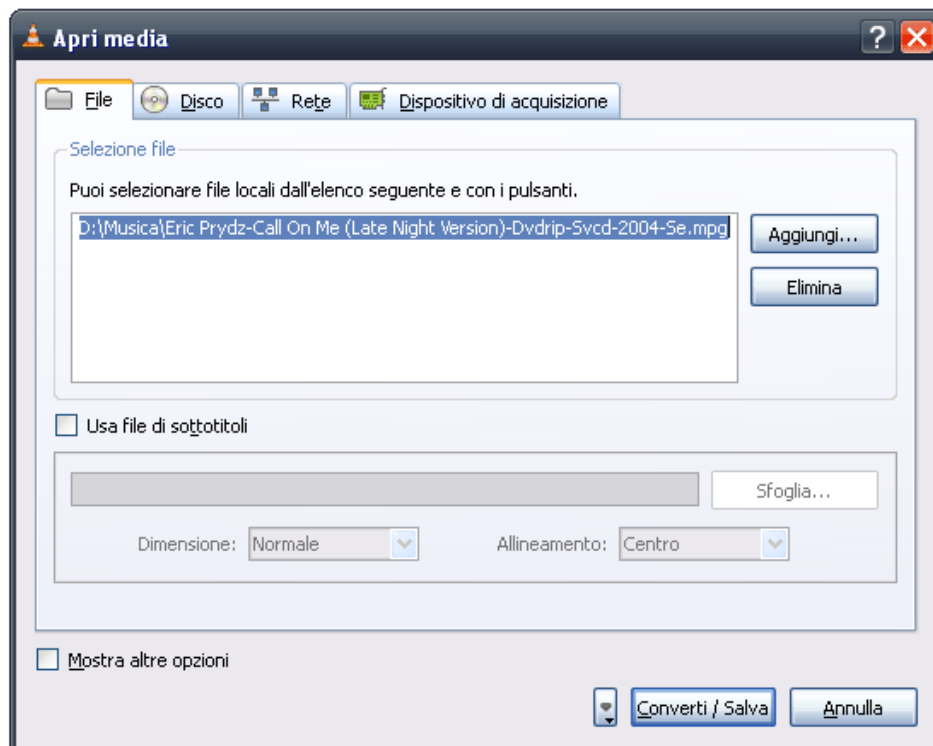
Apri media

File
Disco
Rete
Dispositivo di acquisizione

Selezione file

Puoi selezionare file locali dall'elenco seguente e con i pulsanti.

D:\Musica\Eric Prydz-Call On Me (Late Night Version)-Dvdrip-Svcd-2004-Se.mpg

Aggiungi...

Elimina

Usa file di sottotitoli

Sfoglia...

Dimensione: Normale

Allineamento: Centro

Mostra altre opzioni

Converti / Salva

Annulla